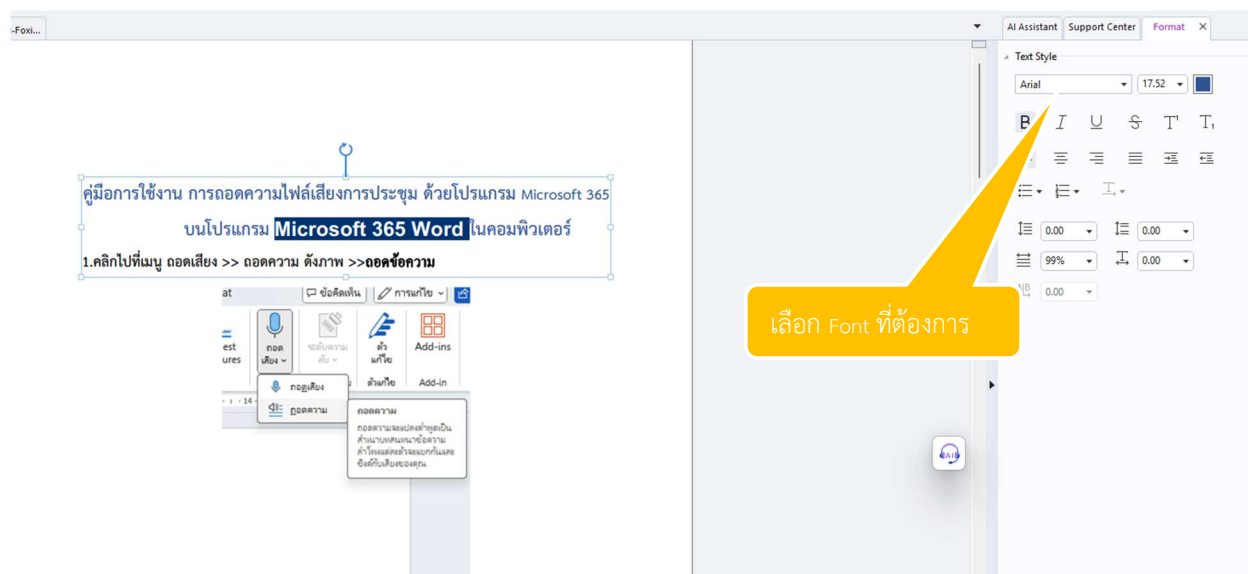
-Foxi...

AI Assistant | Support Center | Format ×

Text Style

Arial 17.52

B I U S T T

0.00 0.00

99% 0.00

0.00

คู่มือการใช้งาน การถอดความไฟล์เสียงการประชุม ด้วยโปรแกรม Microsoft 365

บนโปรแกรม Microsoft 365 Word ในคอมพิวเตอร์

1.คลิกไปที่เมนู ถอดเสียง >> ถอดความ ดังภาพ >>ถอดข้อความ

at

ข้อคิดเห็น | การแก้ไข

est ures

ถอดเสียง

ระดับความลับ

ตัวแก้ไข

Add-ins

ตัวแก้ไข

Add-in

ถอดเสียง

ถอดความ

ถอดความ

ถอดความจะแปลงคำพูดเป็นข้อความ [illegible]

เลือก Font ที่ต้องการ

AI